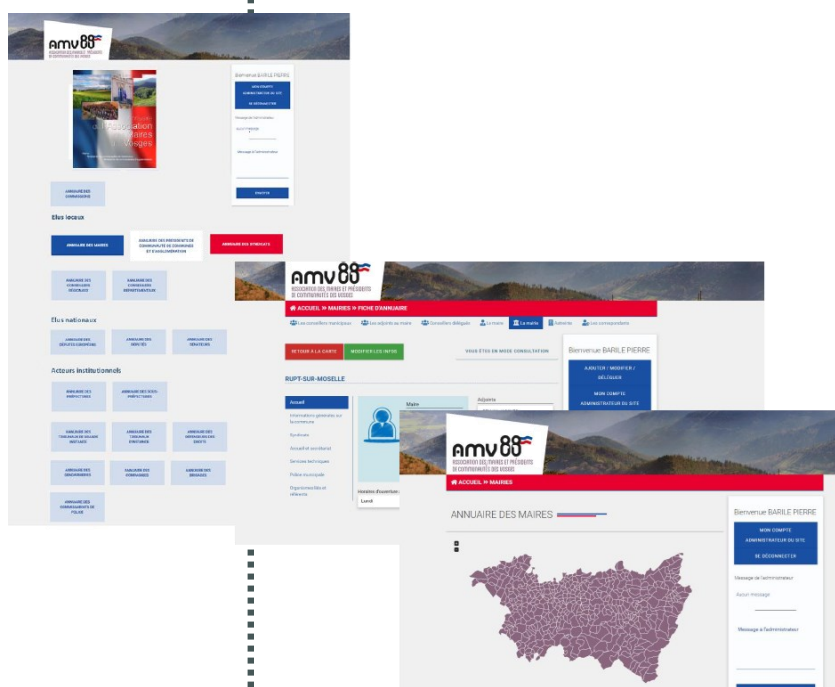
amv88
ASSOCIATION DES MAIRES ET PRÉSIDENTS DE COMMUNAUTÉS DES VOSGES

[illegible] Association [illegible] Maires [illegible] Vosges

Bienvenue BARILE PIERRE

MON COMPTE ADMINISTRATEUR DU SITE

SE DÉCONNECTER

Message de l'administrateur

Aucun message

Message à l'administrateur

ENVOYER

ANNUAIRE DES COMMUNES

Elus locaux

ANNUAIRE DES MAIRES

ANNUAIRE DES PRÉSIDENTS DE COMMUNAUTÉ DE COMMUNES ET D'AGGLOMÉRATION

ANNUAIRE DES SYNDICATS

ANNUAIRE DES CONSEILLERS RÉGIONAUX

ANNUAIRE DES CONSEILLERS DÉPARTEMENTAUX

Elus nationaux

ANNUAIRE DES DÉPUTÉS EUROPÉENS

ANNUAIRE DES DÉPUTÉS

ANNUAIRE DES SÉNATEURS

Acteurs institutionnels

ANNUAIRE DES PRÉFECTURES

ANNUAIRE DES SOUS-PRÉFECTURES

ANNUAIRE DES TRIBUNAUX DE GRANDE INSTANCE

ANNUAIRE DES TRIBUNAUX D'INSTANCE

ANNUAIRE DES SERVICES DE L'ÉTAT

ANNUAIRE DES GENDARMERIES

ANNUAIRE DES COMMUNES

ANNUAIRE DES BRIGADES

ANNUAIRE DES COMMISSARIATS DE POLICE

amv88
ASSOCIATION DES MAIRES ET PRÉSIDENTS DE COMMUNAUTÉS DES VOSGES

ACCUEIL » MAIRES » FICHE D'ANNUAIRE

Les conseillers municipaux | Les adjoints au maire | Conseillers délégués | Le maire | La mairie | Autorité | Les correspondants

RETOUR À LA CARTE

MODIFIER LES INFOS

VOUS ÊTES EN MODE CONSULTATION

Bienvenue BARILE PIERRE

AJOUTER / MODIFIER / DÉLÉGUER

MON COMPTE ADMINISTRATEUR DU SITE

RUPT-SUR-MOSELLE

Accueil

Informations générales sur la commune

Syndicats

Accueil et secrétariat

Services techniques

Police municipale

Organismes liés et référents

Maire

Adjoints

Horaires d'ouverture

Lundi

amv88
ASSOCIATION DES MAIRES ET PRÉSIDENTS DE COMMUNAUTÉS DES VOSGES

ACCUEIL » MAIRES

ANNUAIRE DES MAIRES

Bienvenue BARILE PIERRE

MON COMPTE ADMINISTRATEUR DU SITE

SE DÉCONNECTER

Message de l'administrateur

Aucun message

Message à l'administrateur